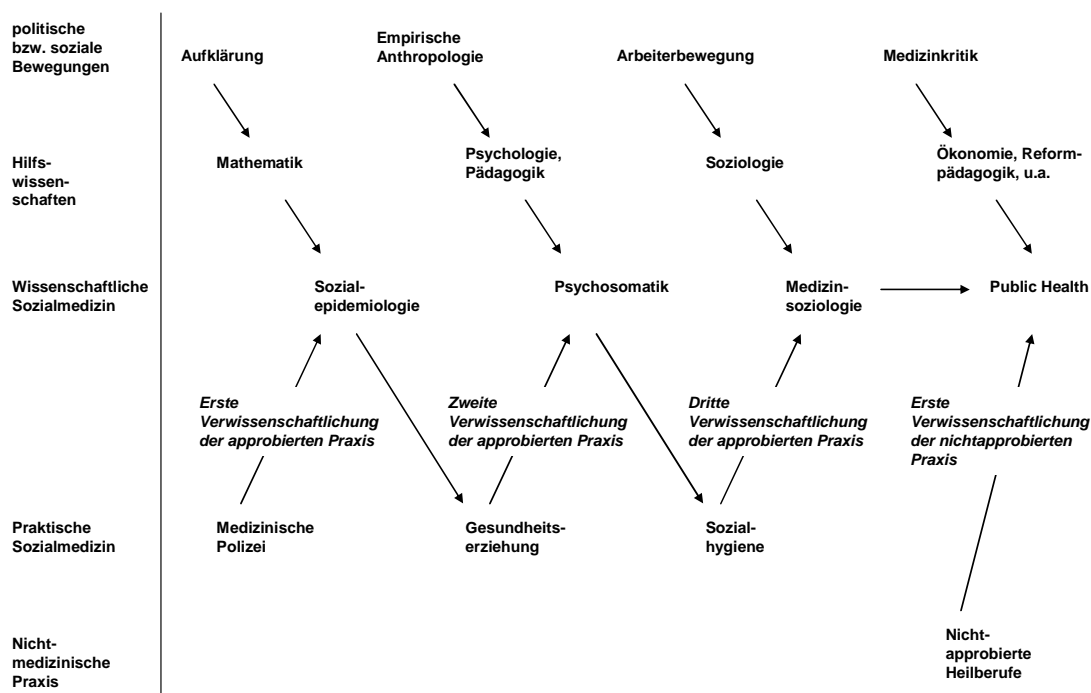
politische bzw. soziale Bewegungen

Aufklärung

Empirische Anthropologie

Arbeiterbewegung

Medizinkritik

Hilfswissenschaften

Mathematik

Psychologie, Pädagogik

Soziologie

Ökonomie, Reformpädagogik, u.a.

Wissenschaftliche Sozialmedizin

Sozialepidemiologie

Psychosomatik

Medizinsoziologie

Public Health

*Erste Verwissenschaftlichung der approbierten Praxis*

*Zweite Verwissenschaftlichung der approbierten Praxis*

*Dritte Verwissenschaftlichung der approbierten Praxis*

*Erste Verwissenschaftlichung der nichtapprobierten Praxis*

Praktische Sozialmedizin

Medizinische Polizei

Gesundheitserziehung

Sozialhygiene

Nichtmedizinische Praxis

Nichtapprobierte Heilberufe